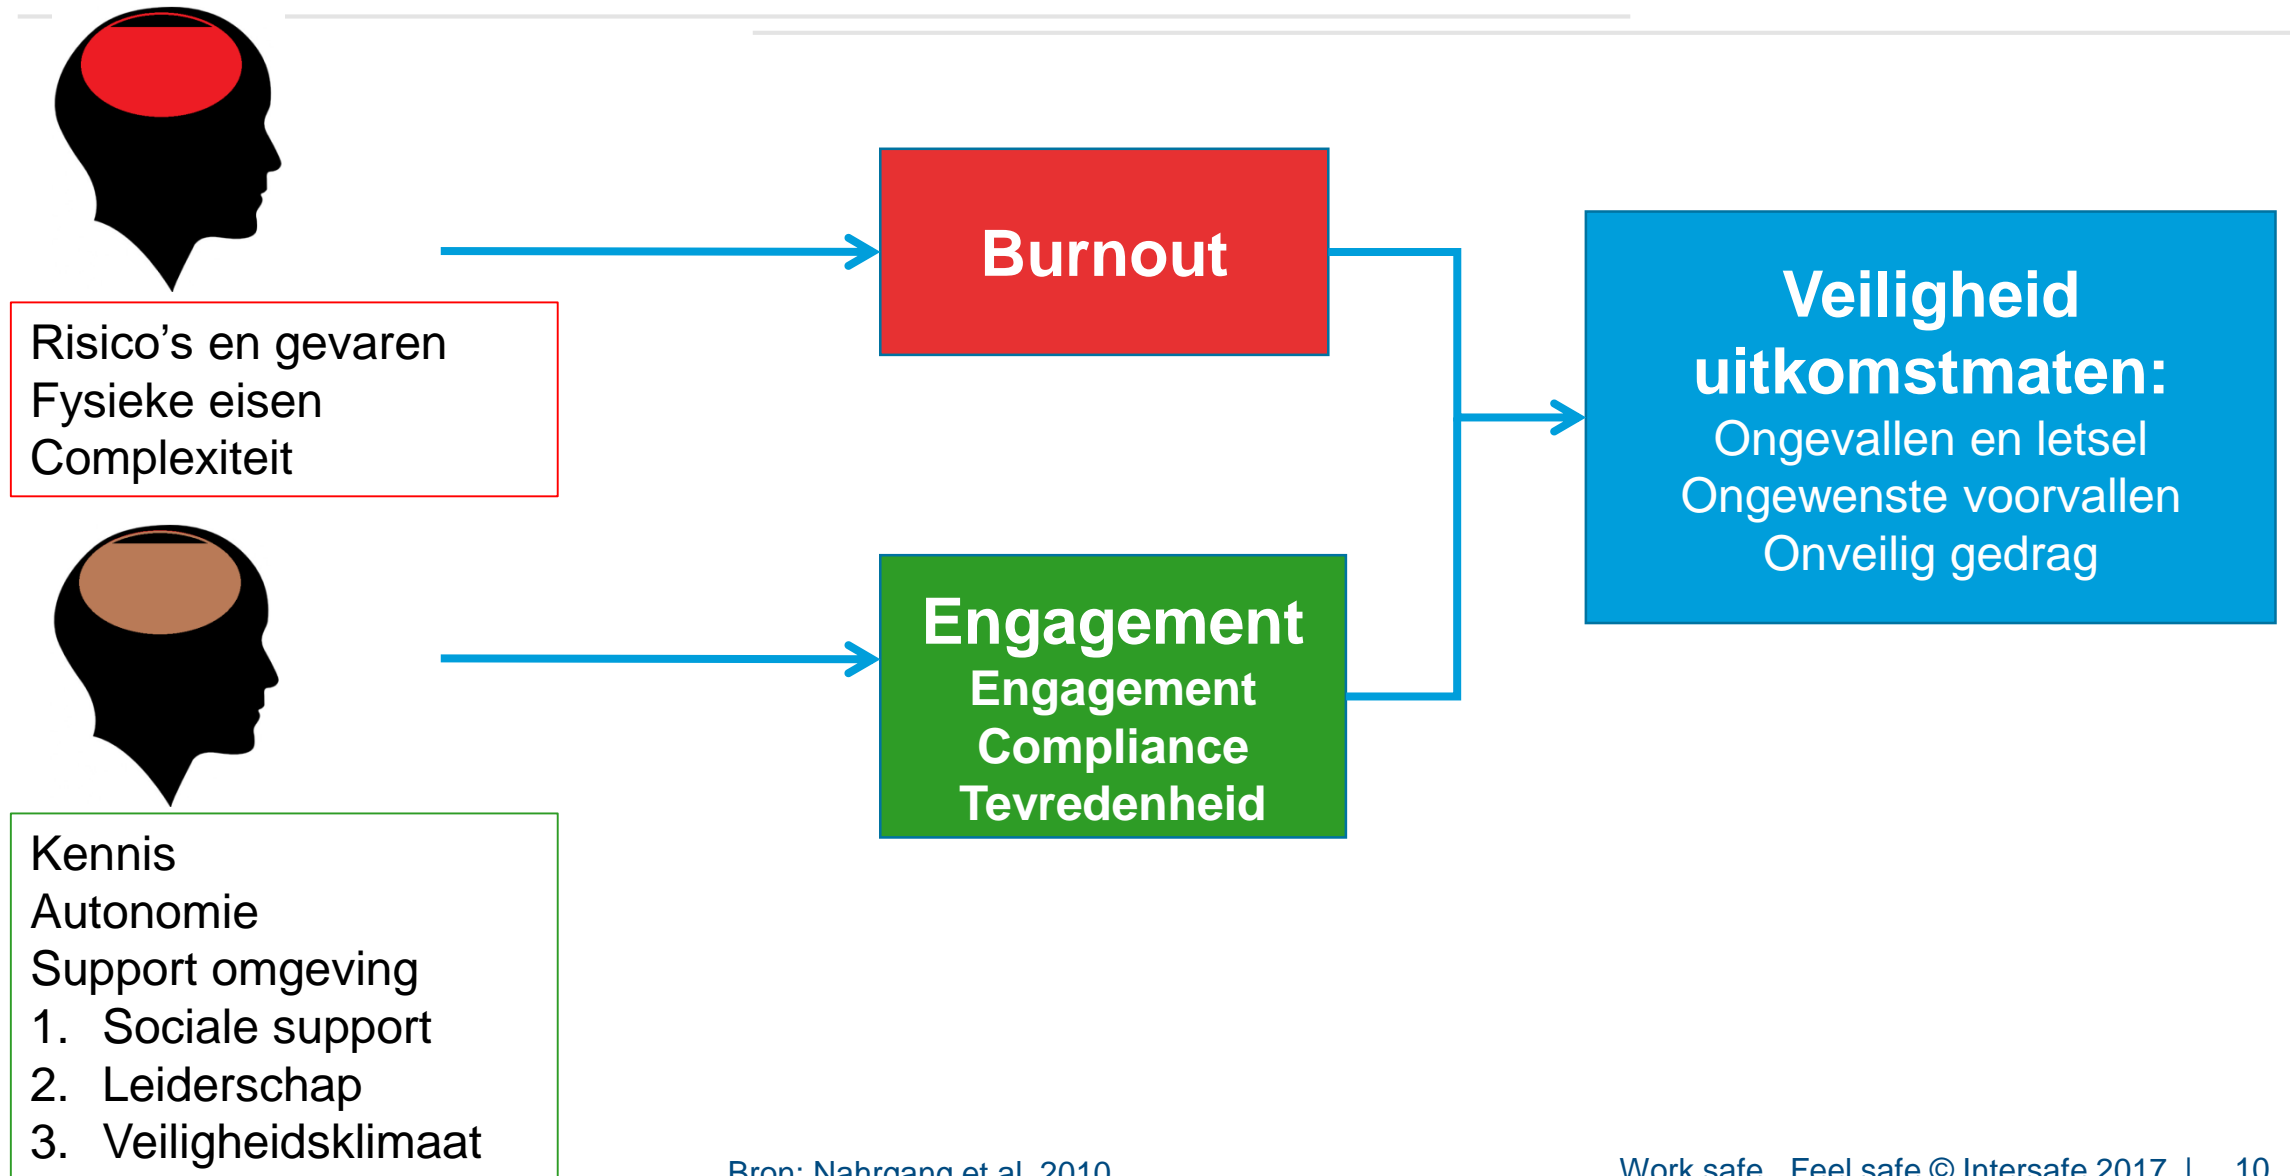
Risico's en gevaren
Fysieke eisen
Complexiteit

Kennis
Autonomie
Support omgeving
1. Sociale support
2. Leiderschap
3. Veiligheidsklimaat

Burnout

Engagement
Engagement
Compliance
Tevredenheid

Veiligheid uitkomstmaten:
Ongevallen en letsel
Ongewenste voorvallen
Onveilig gedrag

Bron: Nahrgang et al. 2010

Work safe. Feel safe © Intersafe 2017 | 10